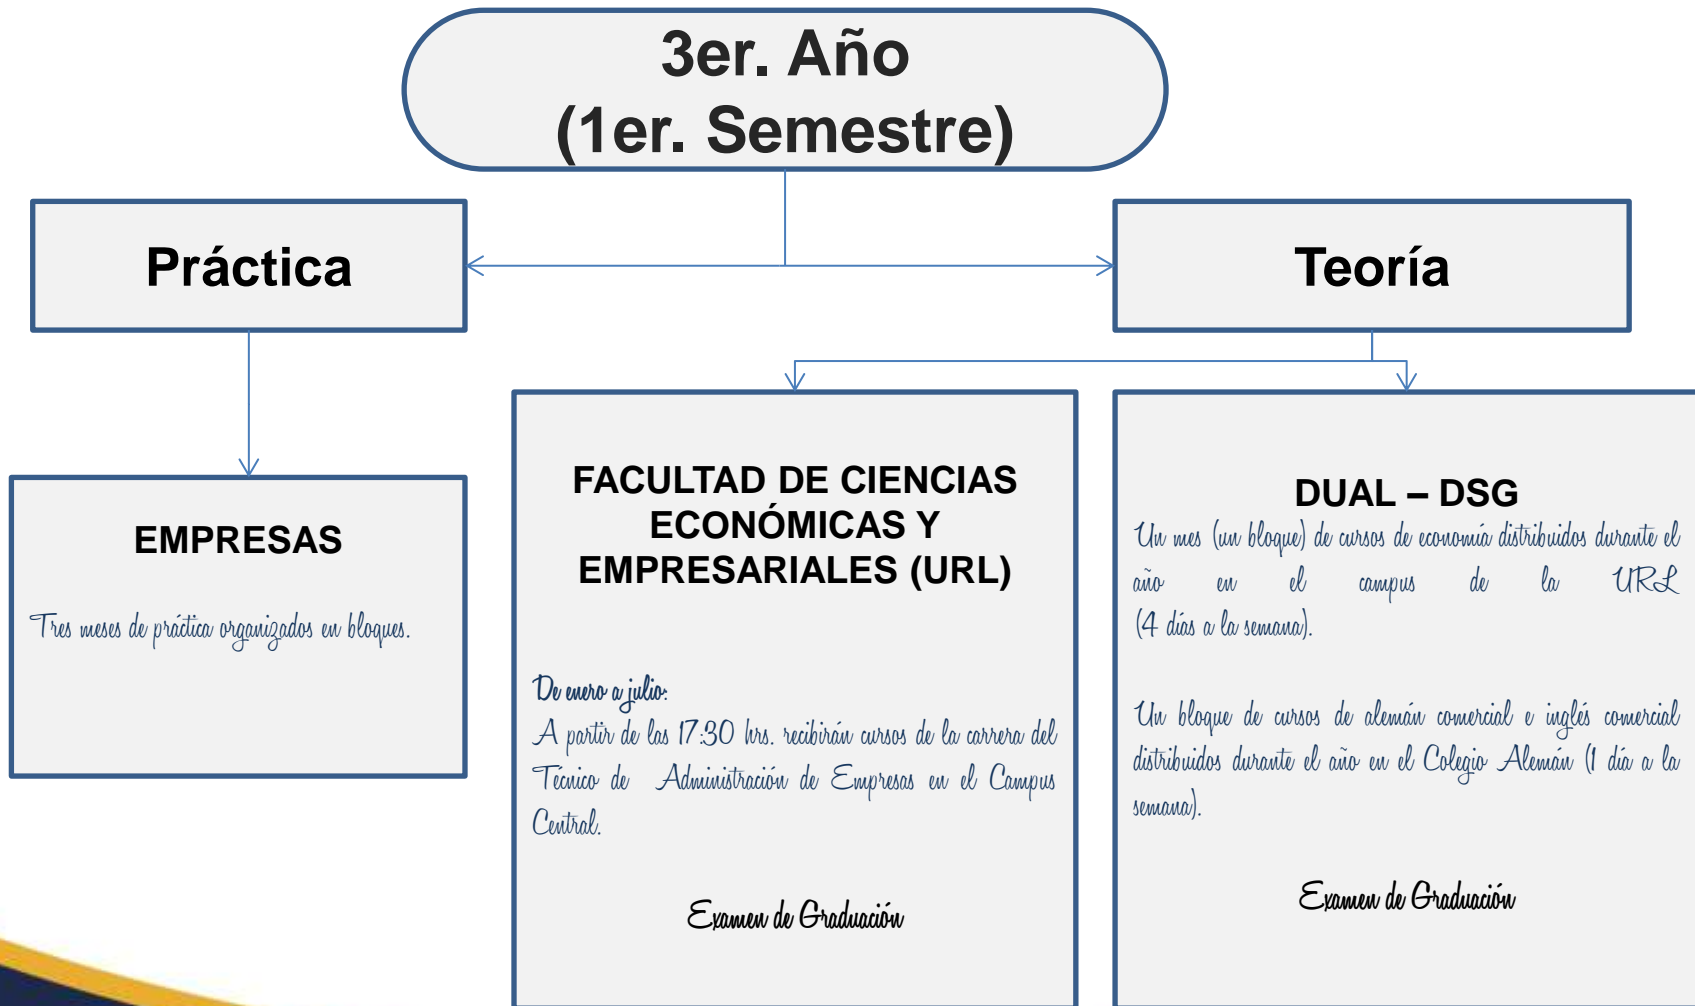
3er. Año
(1er. Semestre)

Práctica

Teoría

EMPRESAS

Tres meses de práctica organizados en bloques.

FACULTAD DE CIENCIAS ECONÓMICAS Y EMPRESARIALES (URL)

De enero a julio:
A partir de las 17:30 hrs. recibirán cursos de la carrera del Tecnico de Administración de Empresas en el Campus Central.

Examen de Graduación

DUAL – DSG

Un mes (un bloque) de cursos de economía distribuidos durante el año en el campus de la URL (4 días a la semana).

Un bloque de cursos de alemán comercial e inglés comercial distribuidos durante el año en el Colegio Alemán (1 día a la semana).

Examen de Graduación